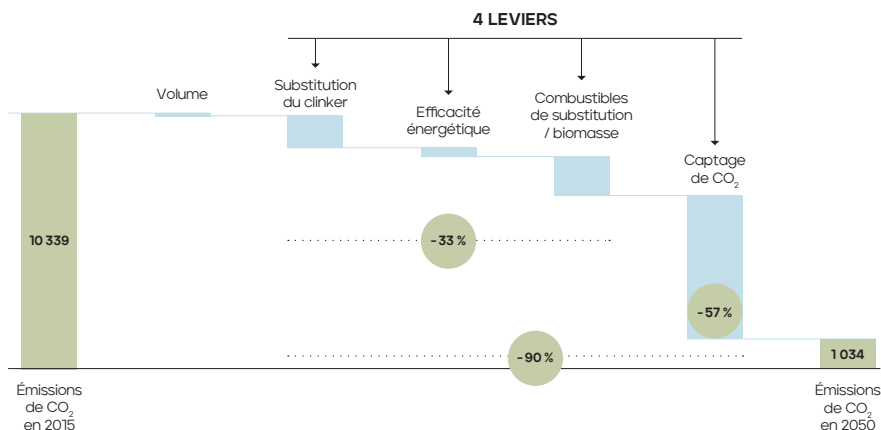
4 LEVIERS

Volume

Substitution du clinker

Efficacité énergétique

Combustibles de substitution / biomasse

Captage de $CO_2$

10 339

-33 %

-57 %

-90 %

1 034

Émissions de $CO_2$ en 2015

Émissions de $CO_2$ en 2050